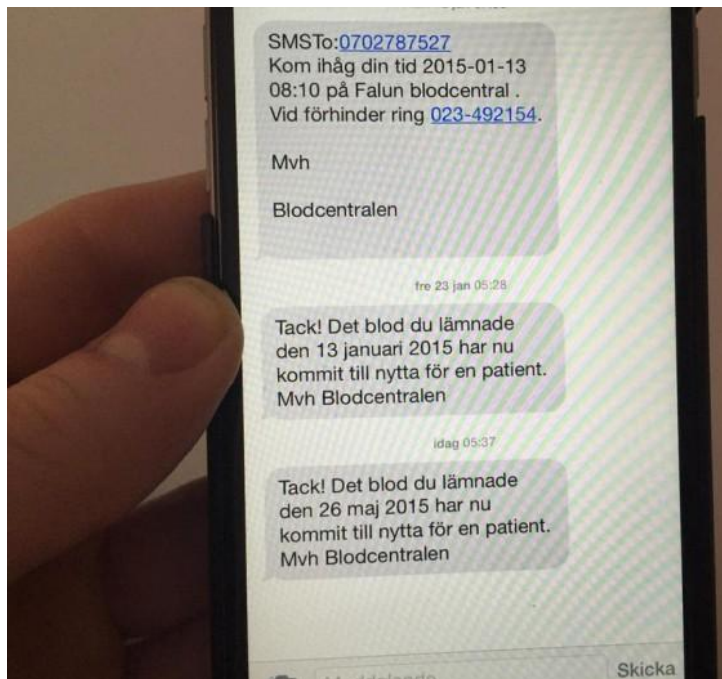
SMSTo:0702787527
Kom ihåg din tid 2015-01-13 08:10 på Falun blodcentral . Vid förhinder ring 023-492154.

Mvh

Blodcentralen

fre 23 jan 05:28

Tack! Det blod du lämnade den 13 januari 2015 har nu kommit till nytta för en patient. Mvh Blodcentralen

idag 05:37

Tack! Det blod du lämnade den 26 maj 2015 har nu kommit till nytta för en patient. Mvh Blodcentralen

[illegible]

Skicka